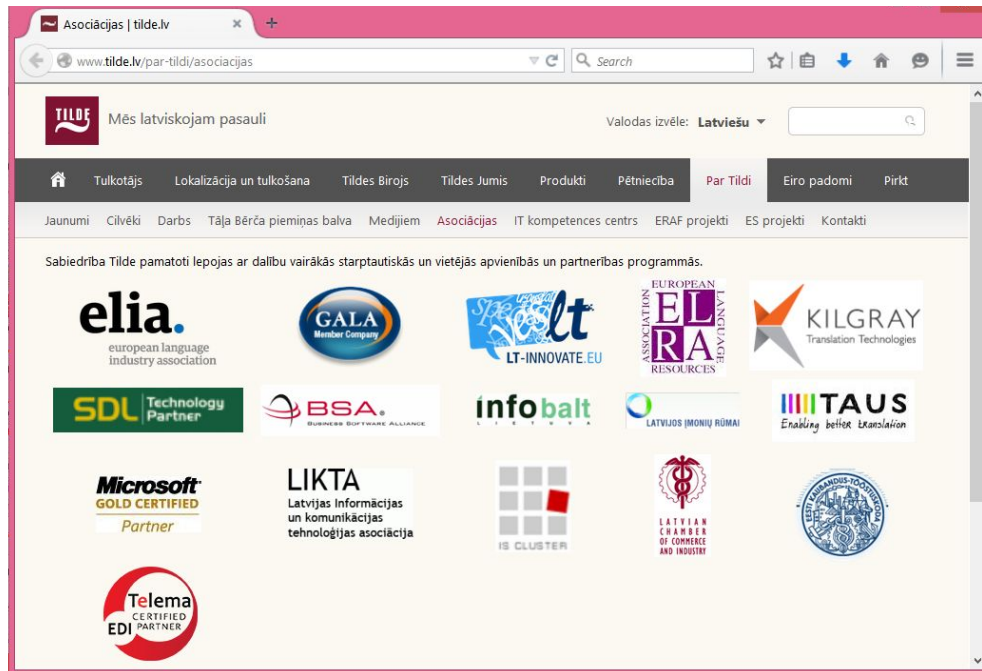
Asociācijas | tilde.lv

www.tilde.lv/par-tildi/asociacijas

Search

TILDE Mēs latviskojam pasauli

Valodas izvēle: Latviešu

Tulkotājs Lokalizācija un tulkošana Tildes Birojs Tildes Jumis Produkti Pētniecība Par Tildi Eiro padomi Pirkt

Jaunumi Cilvēki Darbs Tāļa Bērča piemiņas balva Medijiem Asociācijas IT kompetences centrs ERAF projekti ES projekti Kontakti

Sabiedrība Tilde pamatoti lepojas ar dalību vairākās starptautiskās un vietējās apvienībās un partnerības programmās.

elia. european language industry association

GALA Member Company

Speak lt LT-INNOVATE.EU

EUROPEAN LANGUAGE RESOURCES ASSOCIATION ELRA

KILGRAY Translation Technologies

SDL Technology Partner

BSA. BUSINESS SOFTWARE ALLIANCE

infobalt LIETUVA

LATVIJOS ĮMONIŲ RŪMAI

TAUS Enabling better translation

Microsoft GOLD CERTIFIED Partner

LIKTA Latvijas Informācijas un komunikācijas tehnoloģijas asociācija

IS CLUSTER

LATVIAN CHAMBER OF COMMERCE AND INDUSTRY

EESTI KAUBANDUS-TÖÖSTUSKODA

Telema CERTIFIED EDI PARTNER